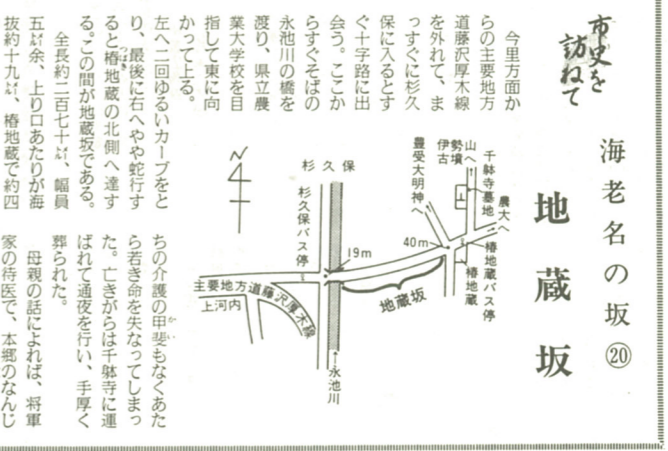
市史を訪ねて

海老名の坂⑳

地蔵坂

今里方面からの主要地方道藤沢厚木線を外れて、まっすぐに杉久保に入るとすぐ十字路に出会う。ここからすぐそばの永池川の橋を渡り、県立農業大学校を目指して東に向かって上る。

左へ二回ゆるいカーブをとり、最後に右へやや蛇行すると椿地蔵の北側へ達する。この間が地蔵坂である。

全長約二百七十㍍、幅員五㍍余、上り口あたりが海抜約十九㍍、椿地蔵で約四

ちの介護の甲斐もなくあたら若き命を失なってしまった。亡きがらは千躰寺に運ばれて通夜を行い、手厚く葬られた。

母親の話によれば、将軍家の侍医で、本郷のなんじ

N
杉久保
杉久保バス停
19m
40m
主要地方道藤沢厚木線
上河内
永池川
地蔵坂
豊受大明神へ
伊古
勢山へ
千躰寺墓地
農大へ
椿地蔵バス停
椿地蔵